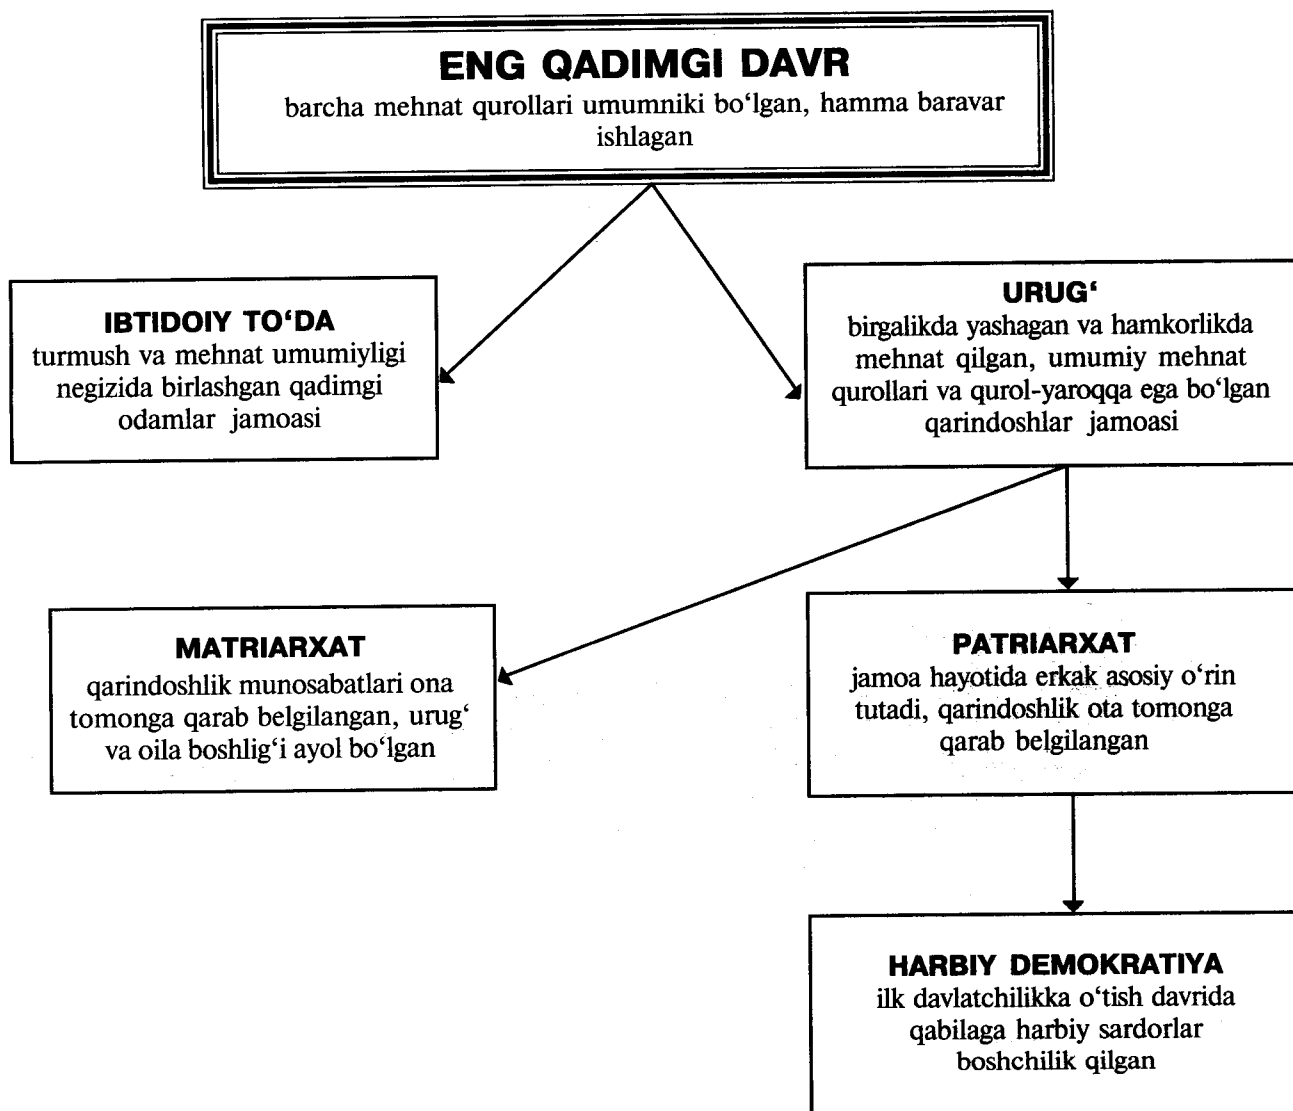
ENG QADIMGI DAVR
barcha mehnat qurollari umumniki bo‘lgan, hamma baravar ishlagan

IBTIDOIY TO‘DA
turmush va mehnat umumiyligi negizida birlashgan qadimgi odamlar jamoasi

URUG‘
birgalikda yashagan va hamkorlikda mehnat qilgan, umumiy mehnat qurollari va qurol-yaroqqa ega bo‘lgan qarindoshlar jamoasi

MATRIARXAT
qarindoshlik munosabatlari ona tomonga qarab belgilangan, urug‘ va oila boshlig‘i ayol bo‘lgan

PATRIARXAT
jamoa hayotida erkak asosiy o‘rin tutadi, qarindoshlik ota tomonga qarab belgilangan

HARBIY DEMOKRATIYA
ilk davlatchilikka o‘tish davrida qabilaga harbiy sardorlar boshchilik qilgan